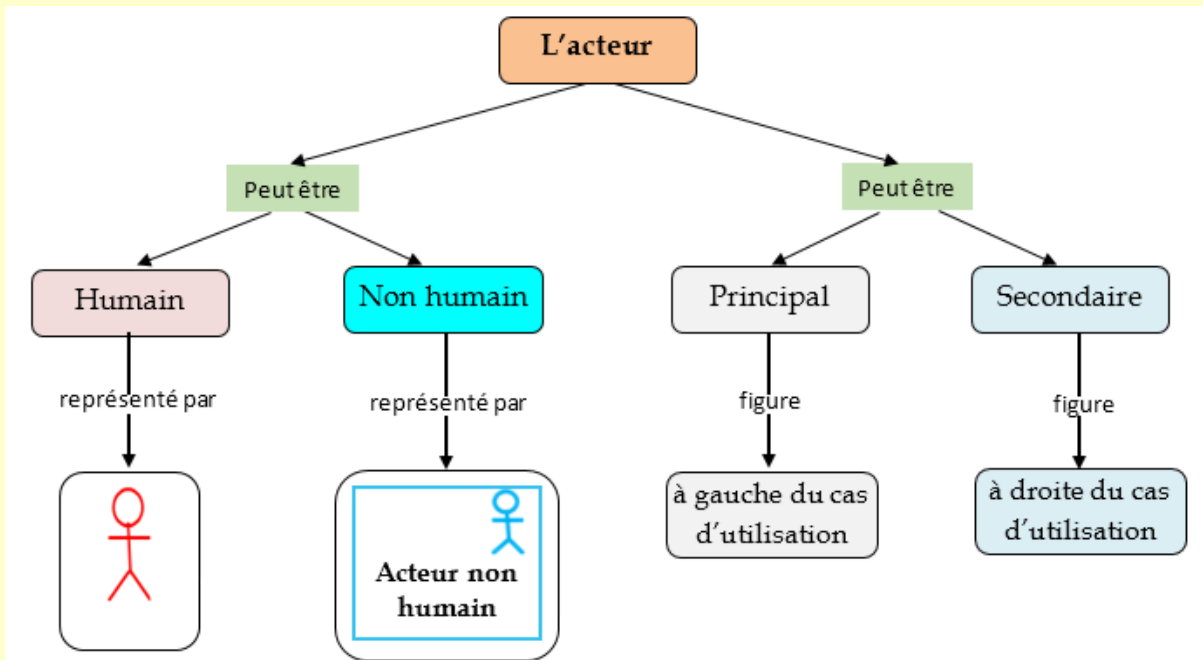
L'acteur

Peut être

Humain

représenté par

Non humain

représenté par

Acteur non humain

Peut être

Principal

figure

à gauche du cas d'utilisation

Secondaire

figure

à droite du cas d'utilisation